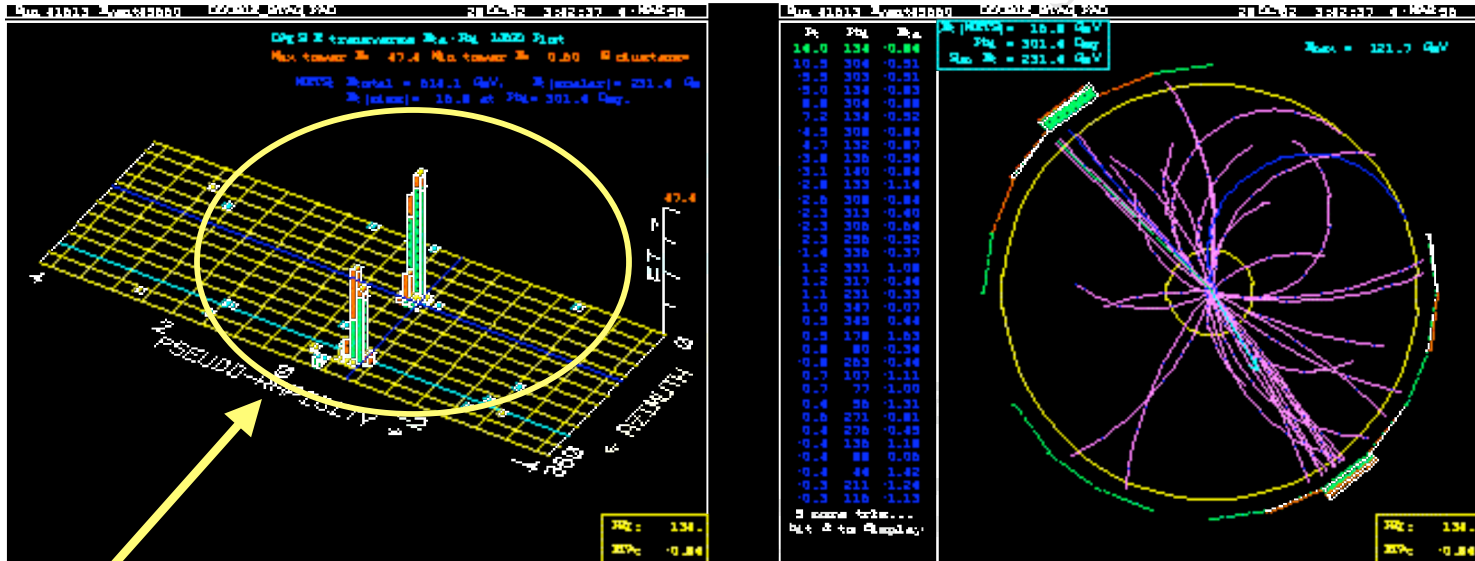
Run 41813 Event 49060 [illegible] 3:42:37 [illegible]

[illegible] transverse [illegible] LEGO Plot
Max tower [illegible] 47.4 Min tower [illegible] 0.00 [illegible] clusters
MET: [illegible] total = 614.1 GeV, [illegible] (scalar)= 231.4 GeV
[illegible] (miss)= 16.8 at Phi= 301.4 Deg.

47.4
ET
PSEUDO-RAPIDITY
AZIMUTH
0
360

Phi: 134.
Eta: -0.84

Run 41813 Event 49060 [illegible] 3:42:37 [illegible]

| Pt | Phi | Eta |
|---|---|---|
| 14.0 | 134 | -0.84 |
| 10.5 | 304 | -0.51 |
| 9.5 | 303 | -0.51 |
| 9.0 | 134 | -0.83 |
| 8.8 | 304 | -0.88 |
| 7.2 | 134 | -0.52 |
| 4.5 | 308 | -0.84 |
| 4.7 | 132 | -0.87 |
| 3.8 | 136 | -0.54 |
| 3.1 | 140 | -0.84 |
| 2.8 | 133 | -1.14 |
| 2.6 | 308 | -0.84 |
| 2.3 | 313 | -0.40 |
| 2.3 | 306 | -0.64 |
| 2.3 | 296 | -0.52 |
| 1.4 | 336 | -0.37 |
| 1.2 | 331 | 1.08 |
| 1.2 | 317 | -0.44 |
| 1.1 | 231 | -0.33 |
| 1.0 | 347 | -0.07 |
| 0.9 | 345 | 0.44 |
| 0.9 | 178 | 1.03 |
| 0.8 | 80 | -0.34 |
| 0.8 | 203 | -0.44 |
| 0.7 | 107 | -1.11 |
| 0.7 | 77 | -1.00 |
| 0.4 | 56 | -1.31 |
| 0.6 | 271 | -0.81 |
| 0.4 | 276 | -0.85 |
| 0.4 | 136 | 1.18 |
| 0.4 | 88 | 0.06 |
| 0.4 | 44 | 1.42 |
| 0.3 | 211 | -1.24 |
| 0.3 | 118 | -1.13 |

5 more trks...
hit 4 to display

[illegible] (MET)= 16.8 GeV
Phi = 301.4 Deg
Sum Et = 231.4 GeV

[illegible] = 121.7 GeV

Phi: 134.
Eta: -0.84